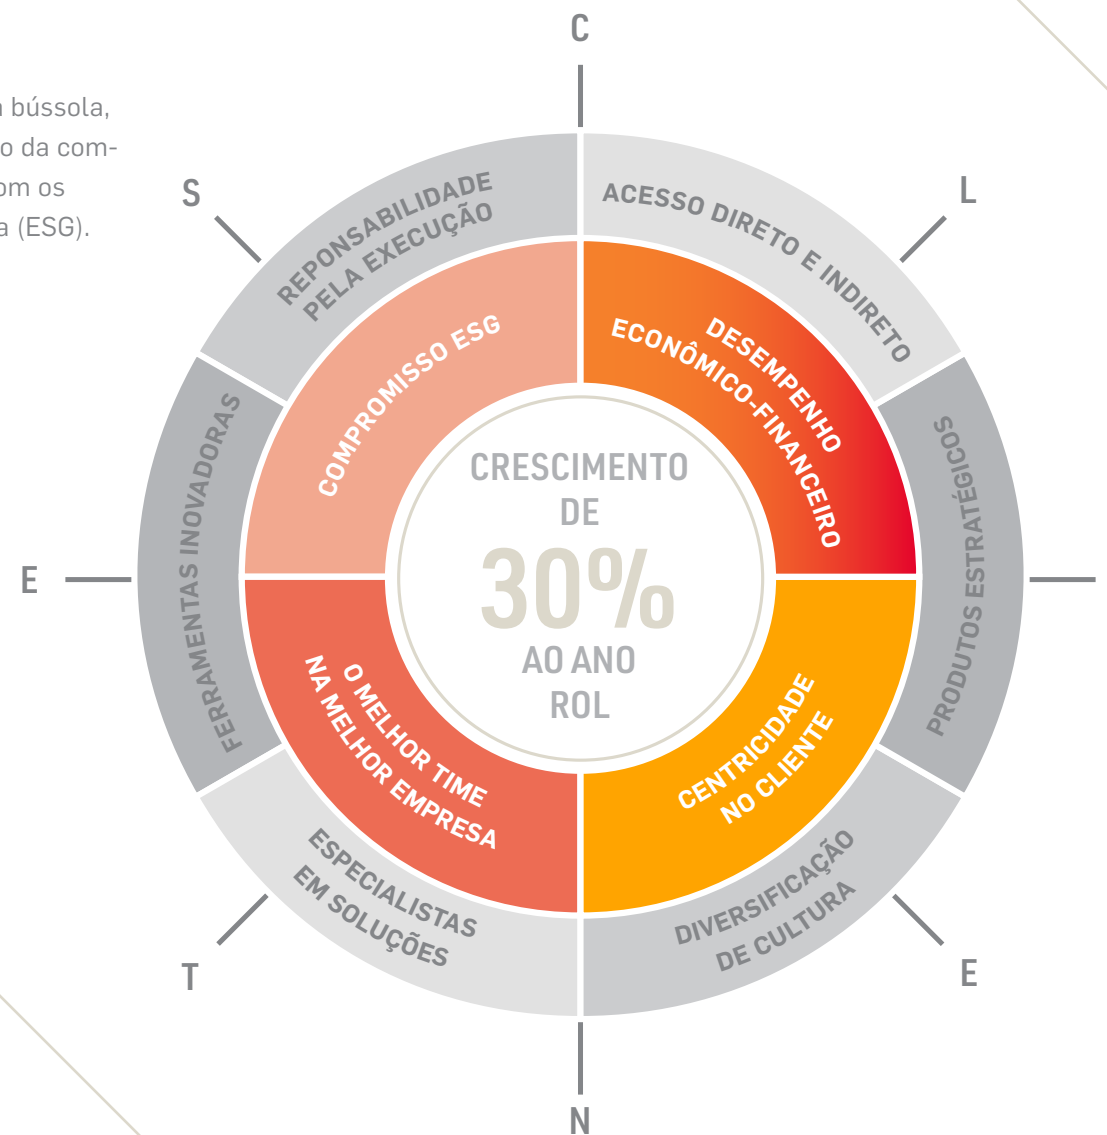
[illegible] bússola, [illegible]o da com- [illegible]om os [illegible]a (ESG).

C

S

L

REPONSABILIDADE PELA EXECUÇÃO

ACESSO DIRETO E INDIRETO

COMPROMISSO ESG

DESEMPENHO ECONÔMICO-FINANCEIRO

FERRAMENTAS INOVADORAS

PRODUTOS ESTRATÉGICOS

CRESCIMENTO DE 30% AO ANO ROL

E

O MELHOR TIME NA MELHOR EMPRESA

CENTRICIDADE NO CLIENTE

ESPECIALISTAS EM SOLUÇÕES

DIVERSIFICAÇÃO DE CULTURA

T

E

N